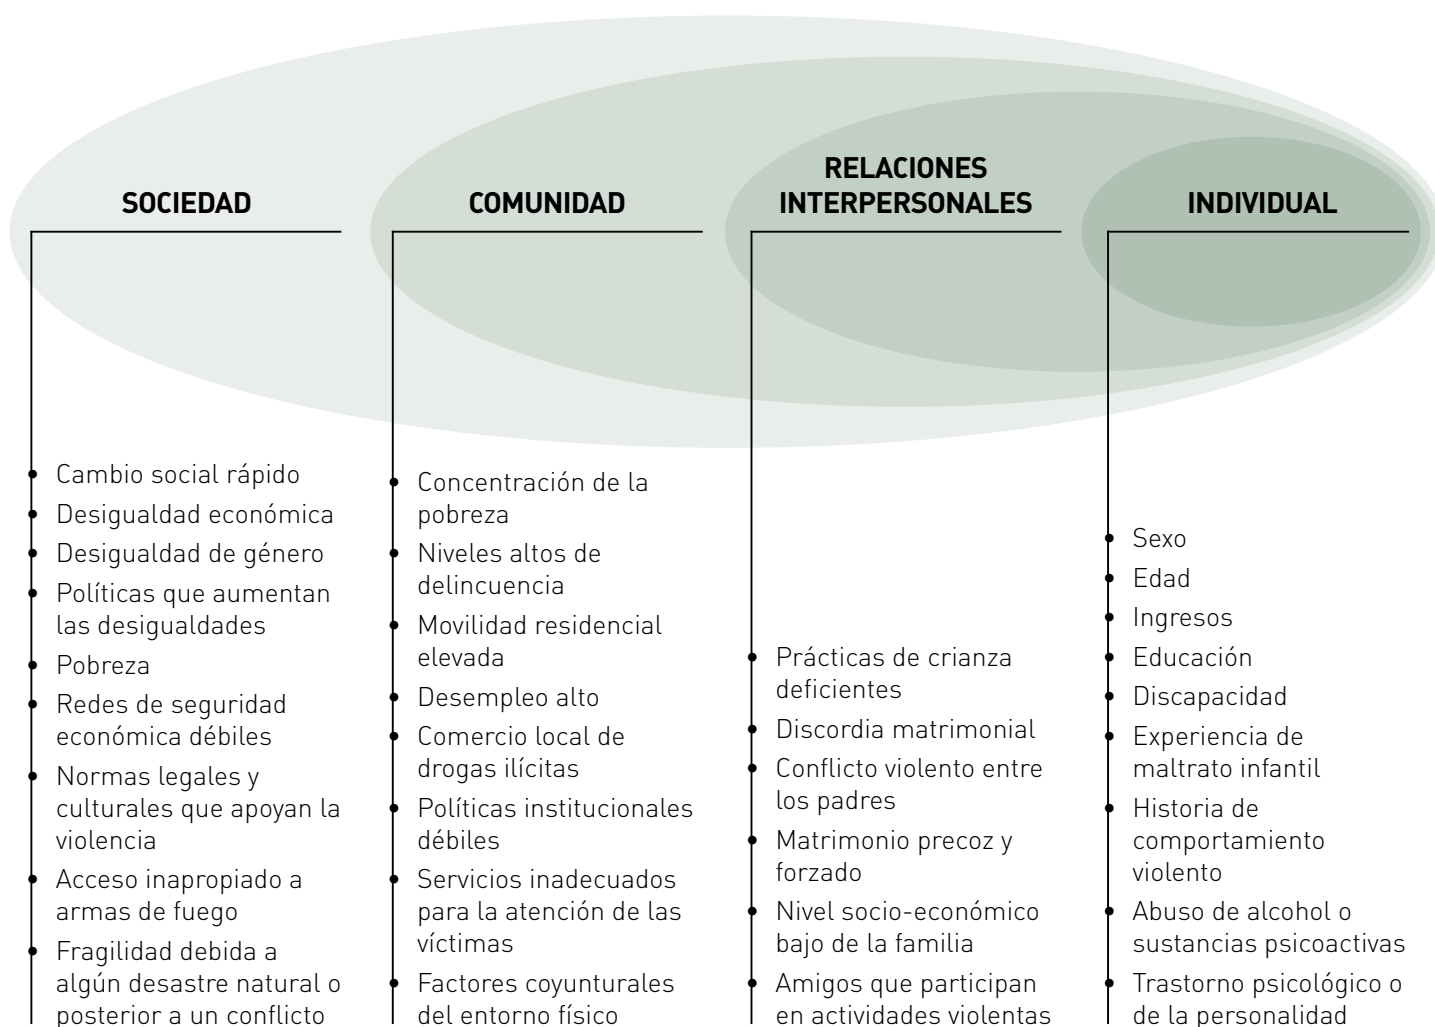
SOCIEDAD

- Cambio social rápido
- Desigualdad económica
- Desigualdad de género
- Políticas que aumentan las desigualdades
- Pobreza
- Redes de seguridad económica débiles
- Normas legales y culturales que apoyan la violencia
- Acceso inapropiado a armas de fuego
- Fragilidad debida a algún desastre natural o posterior a un conflicto

COMUNIDAD

- Concentración de la pobreza
- Niveles altos de delincuencia
- Movilidad residencial elevada
- Desempleo alto
- Comercio local de drogas ilícitas
- Políticas institucionales débiles
- Servicios inadecuados para la atención de las víctimas
- Factores coyunturales del entorno físico

RELACIONES INTERPERSONALES

- Prácticas de crianza deficientes
- Discordia matrimonial
- Conflicto violento entre los padres
- Matrimonio precoz y forzado
- Nivel socio-económico bajo de la familia
- Amigos que participan en actividades violentas

INDIVIDUAL

- Sexo
- Edad
- Ingresos
- Educación
- Discapacidad
- Experiencia de maltrato infantil
- Historia de comportamiento violento
- Abuso de alcohol o sustancias psicoactivas
- Trastorno psicológico o de la personalidad